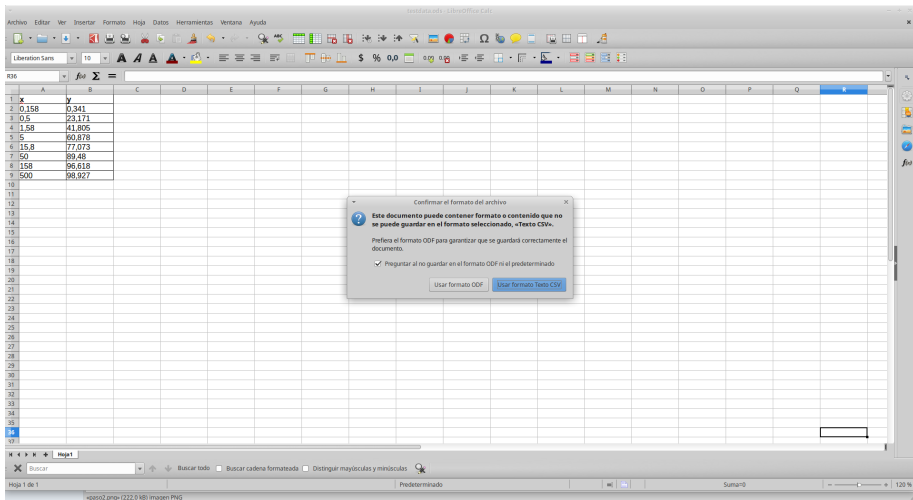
Archivo Editar Ver Insertar Formato Hoja Datos Herramientas Ventana Ayuda

Liberation Sans 10

R36

| | A | B |
|---|---|---|
| 1 | x | y |
| 2 | 0,158 | 0,341 |
| 3 | 0,5 | 23,171 |
| 4 | 1,58 | 41,805 |
| 5 | 5 | 60,878 |
| 6 | 15,8 | 77,073 |
| 7 | 50 | 89,48 |
| 8 | 158 | 96,618 |
| 9 | 500 | 98,927 |

Confirmar el formato del archivo

Este documento puede contener formato o contenido que no se puede guardar en el formato seleccionado, «Texto CSV».

Prefiera el formato ODF para garantizar que se guardará correctamente el documento.

Preguntar al no guardar en el formato ODF ni el predeterminado

Usar formato ODF Usar formato Texto CSV

Hoja1

Buscar Buscar todo Buscar cadena formateada Distinguir mayúsculas y minúsculas

Hoja 1 de 1 Predeterminado Suma=0 120 %